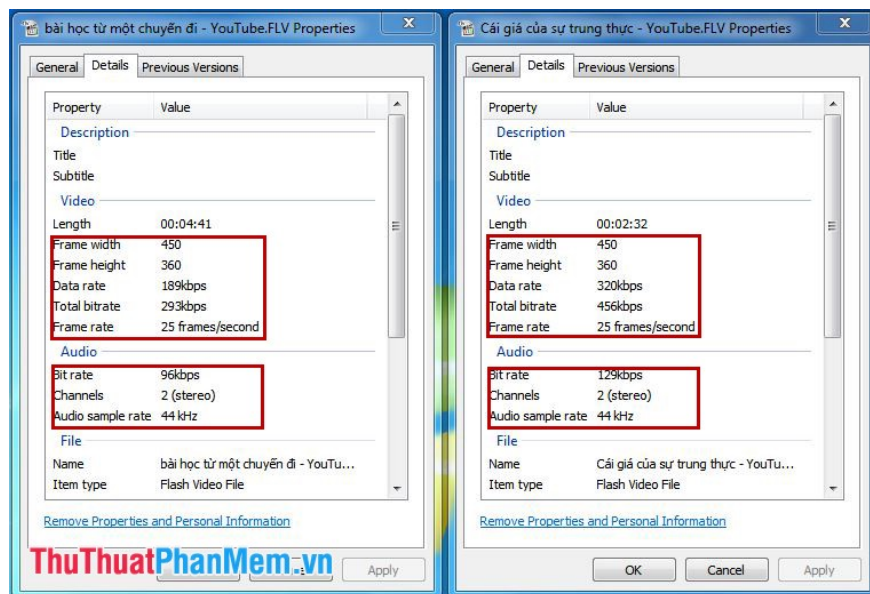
bài học từ một chuyến đi - YouTube.FLV Properties

General | Details | Previous Versions

| Property | Value |
|---|---|
| Description | |
| Title | |
| Subtitle | |
| Video | |
| Length | 00:04:41 |
| Frame width | 450 |
| Frame height | 360 |
| Data rate | 189kbps |
| Total bitrate | 293kbps |
| Frame rate | 25 frames/second |
| Audio | |
| Bit rate | 96kbps |
| Channels | 2 (stereo) |
| Audio sample rate | 44 kHz |
| File | |
| Name | bài học từ một chuyến đi - YouTu... |
| Item type | Flash Video File |

Remove Properties and Personal Information

ThuThuatPhanMem.vn

Apply

Cái giá của sự trung thực - YouTube.FLV Properties

General | Details | Previous Versions

| Property | Value |
|---|---|
| Description | |
| Title | |
| Subtitle | |
| Video | |
| Length | 00:02:32 |
| Frame width | 450 |
| Frame height | 360 |
| Data rate | 320kbps |
| Total bitrate | 456kbps |
| Frame rate | 25 frames/second |
| Audio | |
| Bit rate | 129kbps |
| Channels | 2 (stereo) |
| Audio sample rate | 44 kHz |
| File | |
| Name | Cái giá của sự trung thực - YouTu... |
| Item type | Flash Video File |

Remove Properties and Personal Information

OK | Cancel | Apply